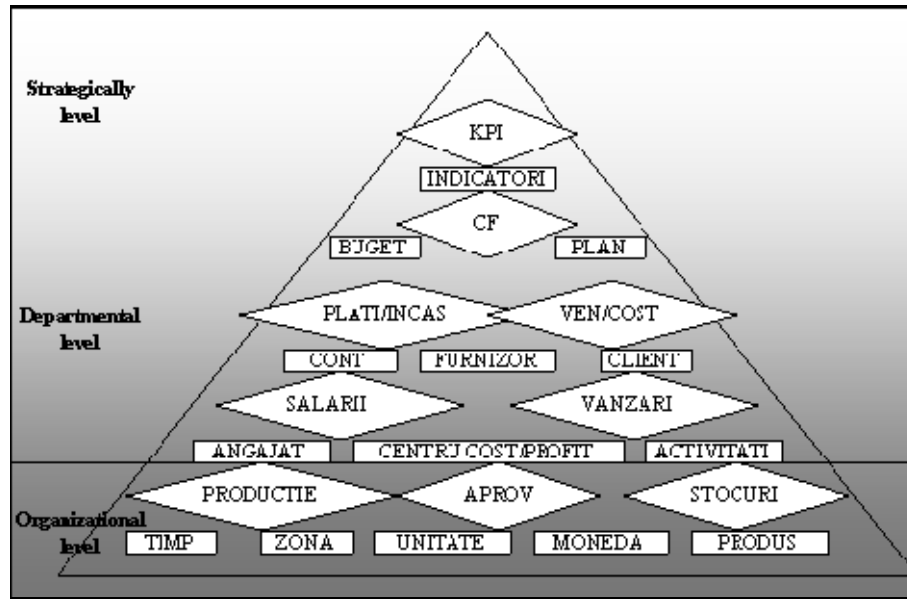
Strategically level

KPI

INDICATORI

CF

BUGET

PLAN

Departmental level

PLATI/INCAS

VEN/COST

CONT

FURNIZOR

CLIENT

SALARII

VANZARI

ANGAJAT

CENTRU COST/PROFIT

ACTIVITATI

PRODUCTIE

APROV

STOCURI

Organizational level

TIMP

ZONA

UNITATE

MONEDA

PRODUS